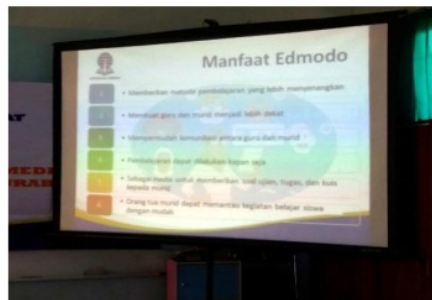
Manfaat Edmodo

1 • Memberikan metode pembelajaran yang lebih menyenangkan

2 • Membuat guru dan murid menjadi lebih dekat

3 • Mempermudah komunikasi antara guru dan murid

4 • Pembelajaran dapat dilakukan kapan saja

5 • Sebagai media untuk memberikan soal ujian, tugas, dan kuis kepada murid

6 • Orang tua murid dapat memantau kegiatan belajar siswa dengan mudah

AT

MEDI
URABI